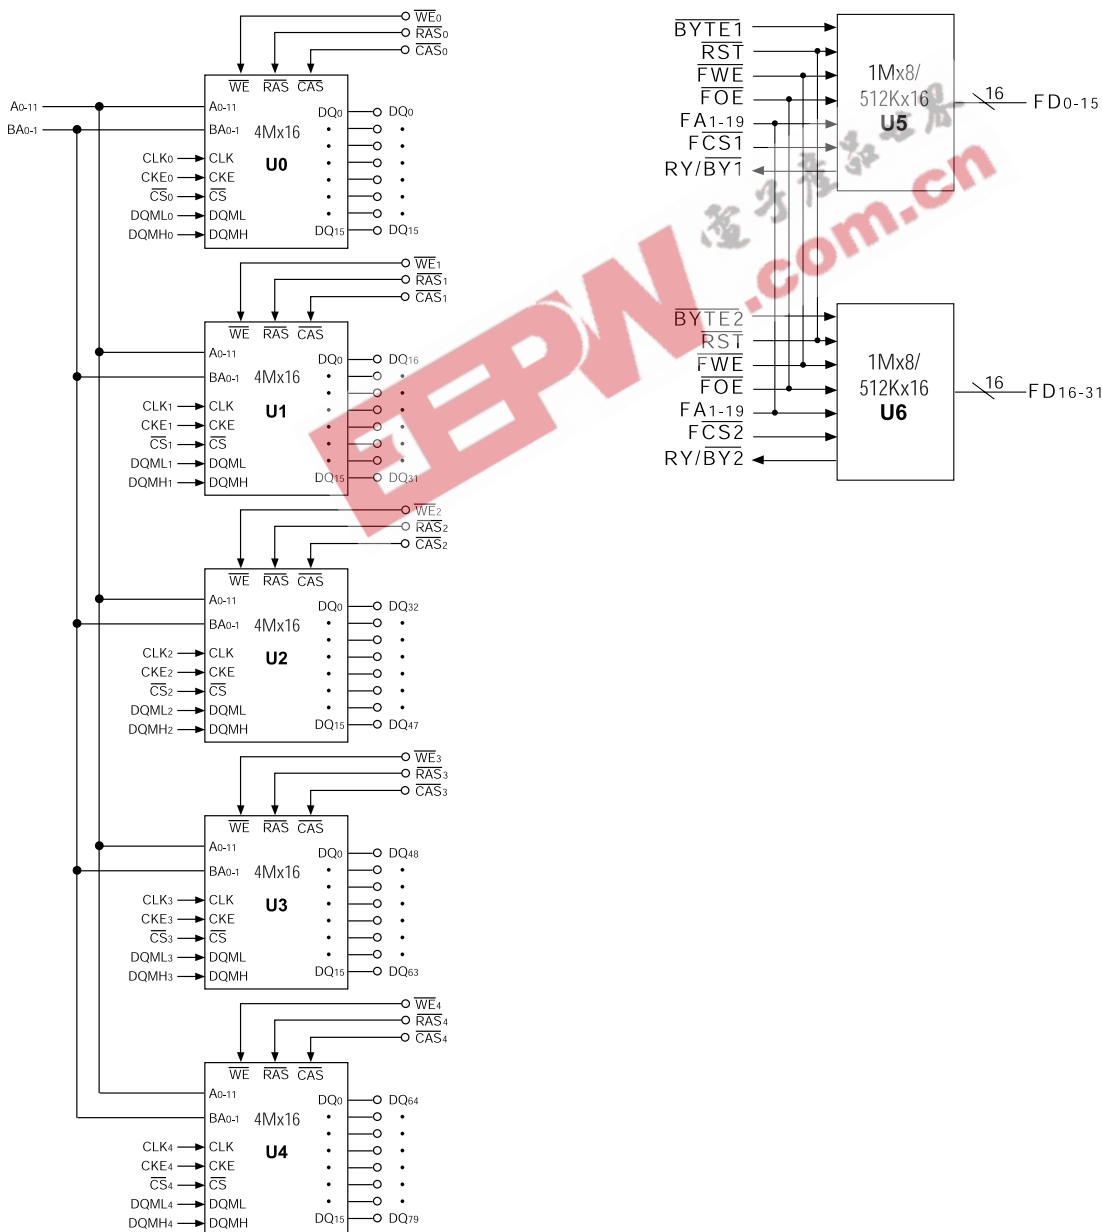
$\overline{WE}_0$
$\overline{RAS}_0$
$\overline{CAS}_0$
$A_{0-11}$
$BA_{0-1}$
$\overline{WE}$ $\overline{RAS}$ $\overline{CAS}$
$A_{0-11}$
$BA_{0-1}$
4Mx16
U0
$CLK_0$ CLK
$CKE_0$ CKE
$\overline{CS}_0$ $\overline{CS}$
$DQML_0$ DQML
$DQMH_0$ DQMH
$DQ_0$ $DQ_0$
$DQ_{15}$ $DQ_{15}$

$\overline{WE}_1$
$\overline{RAS}_1$
$\overline{CAS}_1$
$\overline{WE}$ $\overline{RAS}$ $\overline{CAS}$
$A_{0-11}$
$BA_{0-1}$
4Mx16
U1
$CLK_1$ CLK
$CKE_1$ CKE
$\overline{CS}_1$ $\overline{CS}$
$DQML_1$ DQML
$DQMH_1$ DQMH
$DQ_0$ $DQ_{16}$
$DQ_{15}$ $DQ_{31}$

$\overline{WE}_2$
$\overline{RAS}_2$
$\overline{CAS}_2$
$\overline{WE}$ $\overline{RAS}$ $\overline{CAS}$
$A_{0-11}$
$BA_{0-1}$
4Mx16
U2
$CLK_2$ CLK
$CKE_2$ CKE
$\overline{CS}_2$ $\overline{CS}$
$DQML_2$ DQML
$DQMH_2$ DQMH
$DQ_0$ $DQ_{32}$
$DQ_{15}$ $DQ_{47}$

$\overline{WE}_3$
$\overline{RAS}_3$
$\overline{CAS}_3$
$\overline{WE}$ $\overline{RAS}$ $\overline{CAS}$
$A_{0-11}$
$BA_{0-1}$
4Mx16
U3
$CLK_3$ CLK
$CKE_3$ CKE
$\overline{CS}_3$ $\overline{CS}$
$DQML_3$ DQML
$DQMH_3$ DQMH
$DQ_0$ $DQ_{48}$
$DQ_{15}$ $DQ_{63}$

$\overline{WE}_4$
$\overline{RAS}_4$
$\overline{CAS}_4$
$\overline{WE}$ $\overline{RAS}$ $\overline{CAS}$
$A_{0-11}$
$BA_{0-1}$
4Mx16
U4
$CLK_4$ CLK
$CKE_4$ CKE
$\overline{CS}_4$ $\overline{CS}$
$DQML_4$ DQML
$DQMH_4$ DQMH
$DQ_0$ $DQ_{64}$
$DQ_{15}$ $DQ_{79}$

$\overline{BYTE1}$
$\overline{RST}$
$\overline{FWE}$
$\overline{FOE}$
$FA_{1-19}$
$\overline{FCS1}$
$RY/\overline{BY1}$
1Mx8/
512Kx16
U5
16
$FD_{0-15}$

$\overline{BYTE2}$
$\overline{RST}$
$\overline{FWE}$
$\overline{FOE}$
$FA_{1-19}$
$\overline{FCS2}$
$RY/\overline{BY2}$
1Mx8/
512Kx16
U6
16
$FD_{16-31}$

电子产品世界
EEPW.com.cn